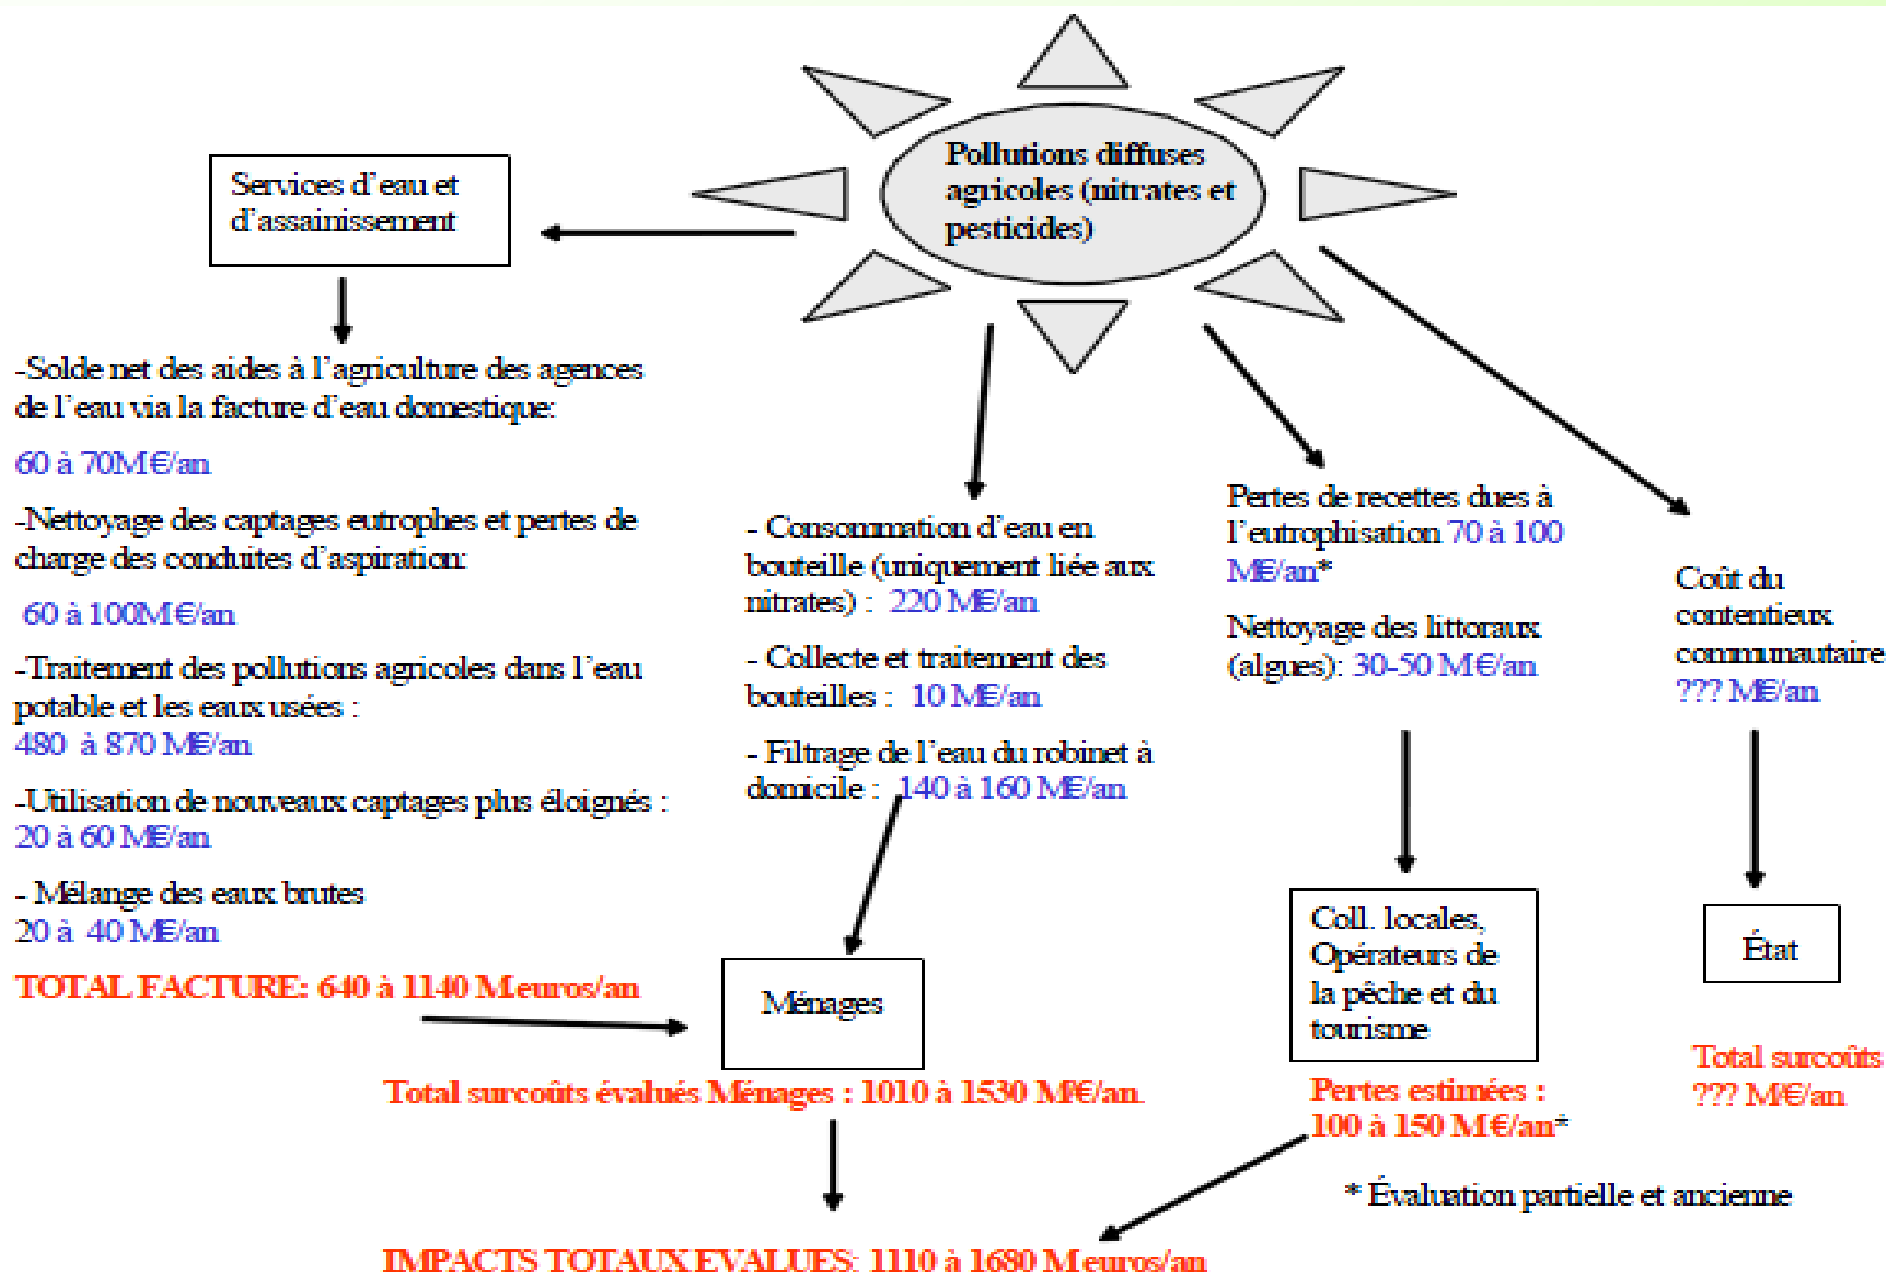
Pollutions diffuses agricoles (nitrates et pesticides)

Services d'eau et d'assainissement

-Solde net des aides à l'agriculture des agences de l'eau via la facture d'eau domestique:

60 à 70M€/an

-Nettoyage des captages eutrophes et pertes de charge des conduites d'aspiration:

60 à 100M€/an

-Traitement des pollutions agricoles dans l'eau potable et les eaux usées :
480 à 870 M€/an

-Utilisation de nouveaux captages plus éloignés :
20 à 60 M€/an

- Mélange des eaux brutes
20 à 40 M€/an

TOTAL FACTURE: 640 à 1140 Meuros/an

- Consommation d'eau en bouteille (uniquement liée aux nitrates) : 220 M€/an

- Collecte et traitement des bouteilles : 10 M€/an

- Filtrage de l'eau du robinet à domicile : 140 à 160 M€/an

Pertes de recettes dues à l'eutrophisation 70 à 100 M€/an*

Nettoyage des littoraux (algues): 30-50 M€/an

Coût du contentieux communautaire
??? M€/an

Ménages

Total surcoûts évalués Ménages : 1010 à 1530 M€/an

Coll. locales, Opérateurs de la pêche et du tourisme

Pertes estimées :
100 à 150 M€/an*

État

Total surcoûts
??? M€/an

* Évaluation partielle et ancienne

IMPACTS TOTAUX EVALUES: 1110 à 1680 Meuros/an